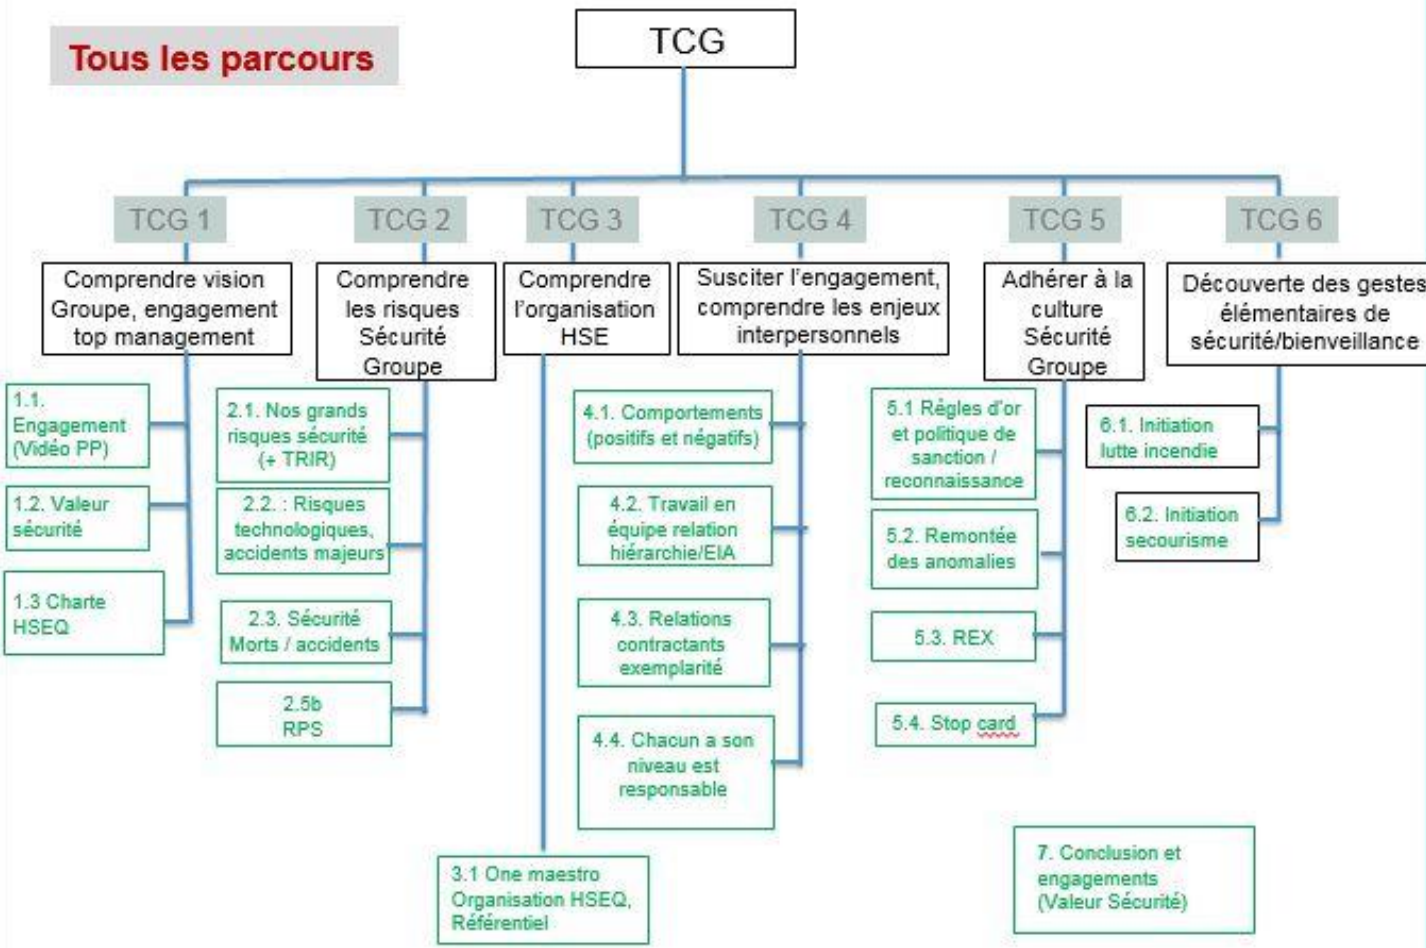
Tous les parcours

TCG

TCG 1
Comprendre vision Groupe, engagement top management
1.1. Engagement (Vidéo PP)
1.2. Valeur sécurité
1.3 Charte HSEQ

TCG 2
Comprendre les risques Sécurité Groupe
2.1. Nos grands risques sécurité (+ TRIR)
2.2. : Risques technologiques, accidents majeurs
2.3. Sécurité Morts / accidents
2.5b RPS

TCG 3
Comprendre l'organisation HSE
3.1 One maestro Organisation HSEQ, Référentiel

TCG 4
Susciter l'engagement, comprendre les enjeux interpersonnels
4.1. Comportements (positifs et négatifs)
4.2. Travail en équipe relation hiérarchie/EIA
4.3. Relations contractants exemplarité
4.4. Chacun a son niveau est responsable

TCG 5
Adhérer à la culture Sécurité Groupe
5.1 Règles d'or et politique de sanction / reconnaissance
5.2. Remontée des anomalies
5.3. REX
5.4. Stop card

TCG 6
Découverte des gestes élémentaires de sécurité/bienveillance
6.1. Initiation lutte incendie
6.2. Initiation secourisme

7. Conclusion et engagements (Valeur Sécurité)